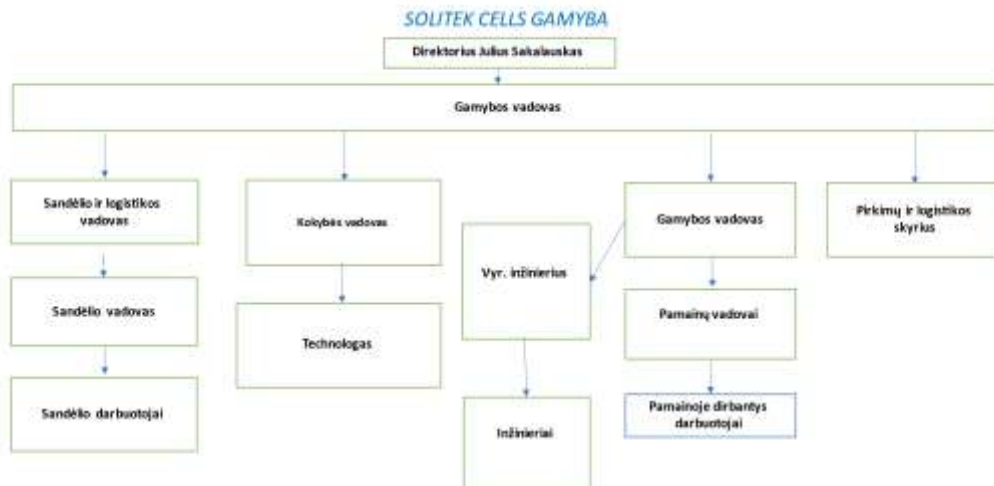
SOLITEK CELLS GAMYBA

Direktorius Julius Sakalauskas

Gamybos vadovas

Sandėlio ir logistikos vadovas

Sandėlio vadovas

Sandėlio darbuotojai

Kokybės vadovas

Technologas

Vyr. inžinierius

Inžinieriai

Gamybos vadovas

Pamainų vadovai

Pamainoje dirbantys darbuotojai

Pirkimų ir logistikos skyrius